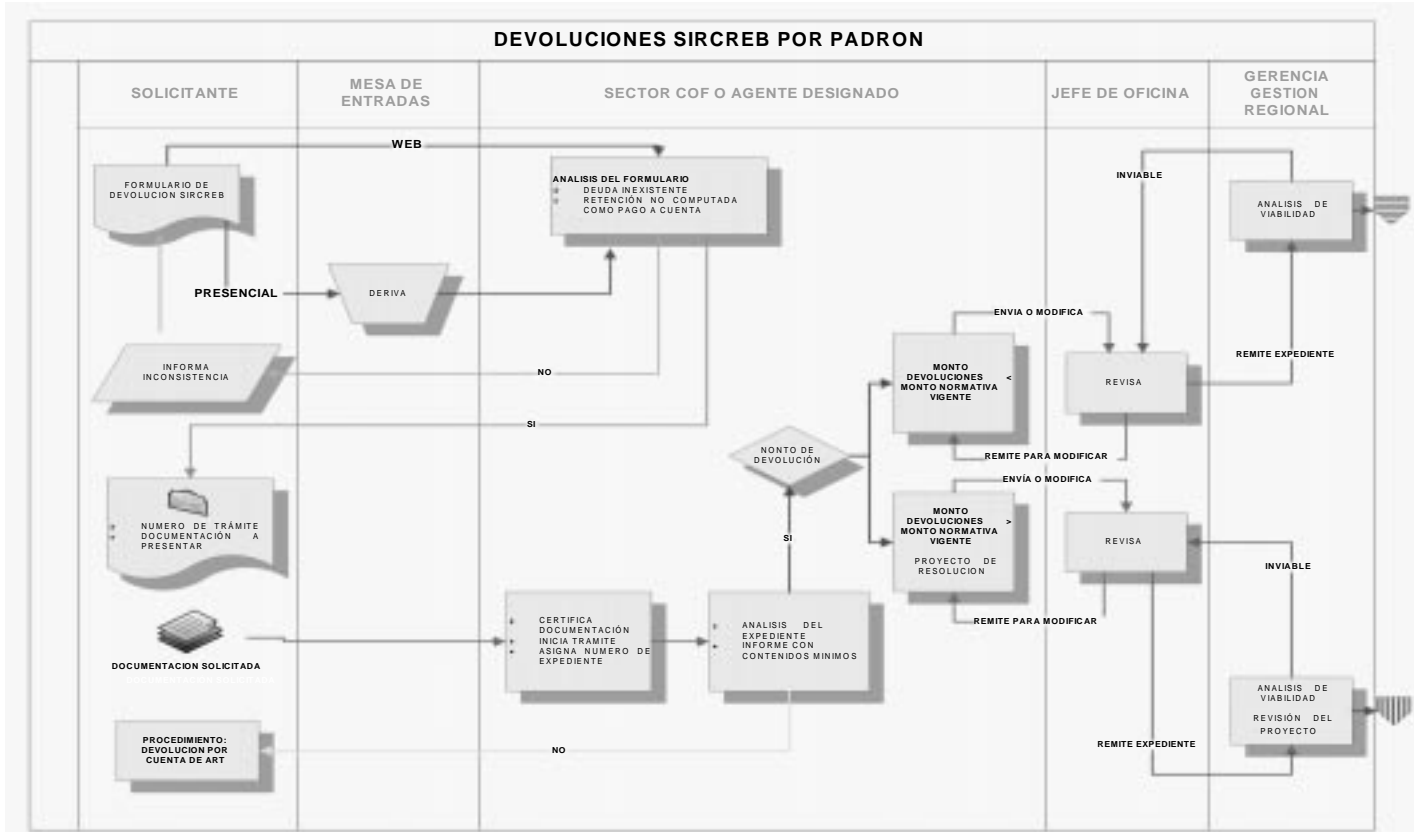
DEVOLUCIONES SIRCREB POR PADRON

SOLICITANTE

MESA DE ENTRADAS

SECTOR COF O AGENTE DESIGNADO

JEFE DE OFICINA

GERENCIA GESTION REGIONAL

WEB

FORMULARIO DE DEVOLUCION SIRCREB

ANALISIS DEL FORMULARIO
DEUDA INEXISTENTE
RETENCIÓN NO COMPUTADA COMO PAGO A CUENTA

INVIABLE

ANALISIS DE VIABILIDAD

PRESENCIAL

DERIVA

ENVIA O MODIFICA

INFORMA INCONSISTENCIA

NO

MONTO DEVOLUCIONES < MONTO NORMATIVA VIGENTE

REVISA

REMITE EXPEDIENTE

SI

NONTO DE DEVOLUCIÓN

REMITE PARA MODIFICAR

ENVÍA O MODIFICA

NUMERO DE TRÁMITE
DOCUMENTACIÓN A PRESENTAR

MONTO DEVOLUCIONES > MONTO NORMATIVA VIGENTE

PROYECTO DE RESOLUCION

REVISA

SI

INVIABLE

CERTIFICA DOCUMENTACIÓN
INICIA TRAMITE
ASIGNA NUMERO DE EXPEDIENTE

ANALISIS DEL EXPEDIENTE
INFORME CON CONTENIDOS MINIMOS

REMITE PARA MODIFICAR

DOCUMENTACION SOLICITADA

ANALISIS DE VIABILIDAD

REVISIÓN DEL PROYECTO

PROCEDIMIENTO: DEVOLUCION POR CUENTA DE ART

NO

REMITE EXPEDIENTE